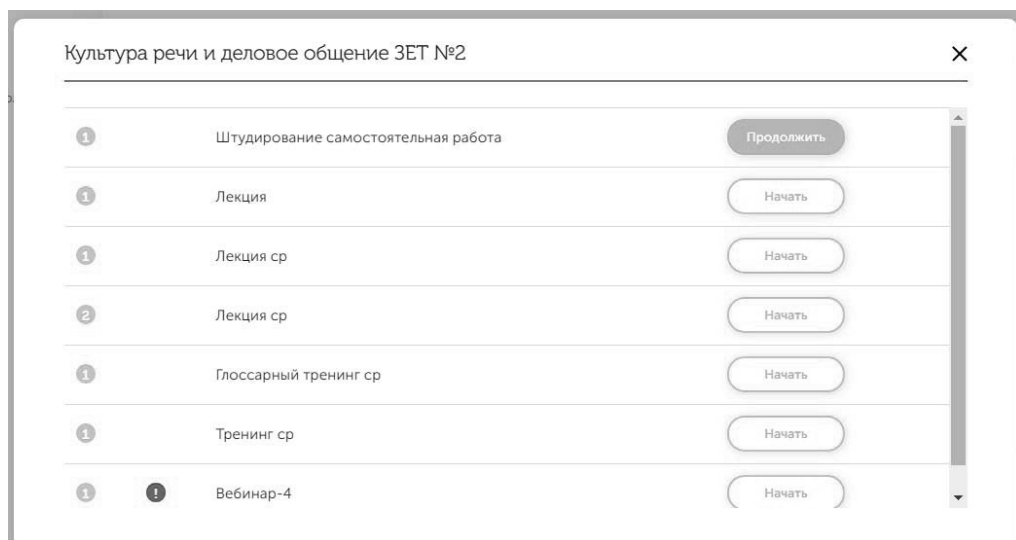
Культура речи и деловое общение ЗЕТ №2

×

| | | | |
|---|---|---|---|
| 1 | | Штудирование самостоятельная работа | Продолжить |
| 1 | | Лекция | Начать |
| 1 | | Лекция ср | Начать |
| 2 | | Лекция ср | Начать |
| 1 | | Глоссарный тренинг ср | Начать |
| 1 | | Тренинг ср | Начать |
| 1 | ! | Вебинар-4 | Начать |